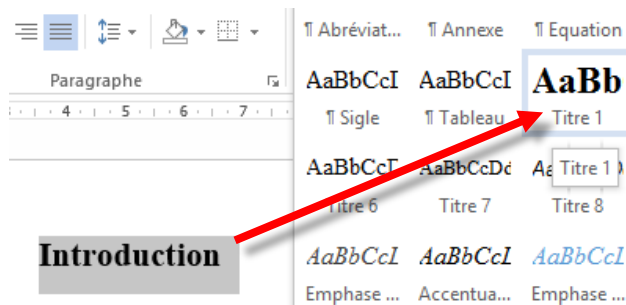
Paragraphe

· 4 · 1 · 5 · 1 · 6 · 1 · 7 ·

¶ Abréviat... ¶ Annexe ¶ Equation

AaBbCcI AaBbCcI AaBb

¶ Sigle ¶ Tableau Titre 1

AaBbCcI AaBbCcDc Titre 1

Titre 6 Titre 7 Titre 8

Introduction

AaBbCcI AaBbCcI AaBbCcI

Emphase ... Accentua... Emphase ...